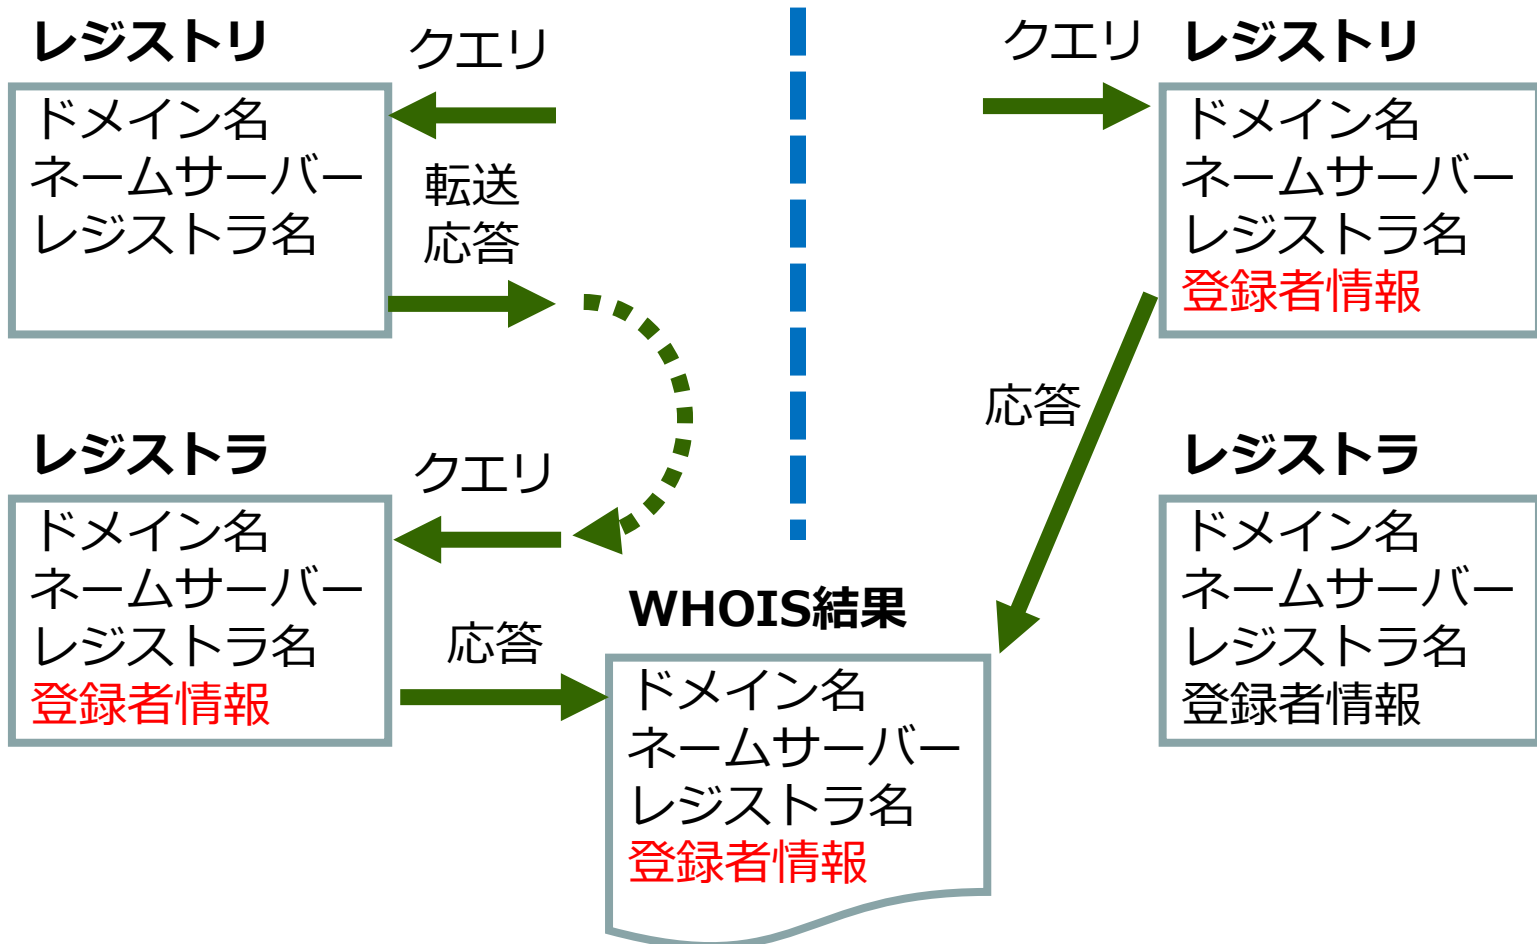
レジストリ

クエリ

ドメイン名
ネームサーバー
レジストラ名

転送
応答

レジストラ

クエリ

ドメイン名
ネームサーバー
レジストラ名
登録者情報

応答

WHOIS結果

ドメイン名
ネームサーバー
レジストラ名
登録者情報

クエリ

レジストリ

ドメイン名
ネームサーバー
レジストラ名
登録者情報

応答

レジストラ

ドメイン名
ネームサーバー
レジストラ名
登録者情報